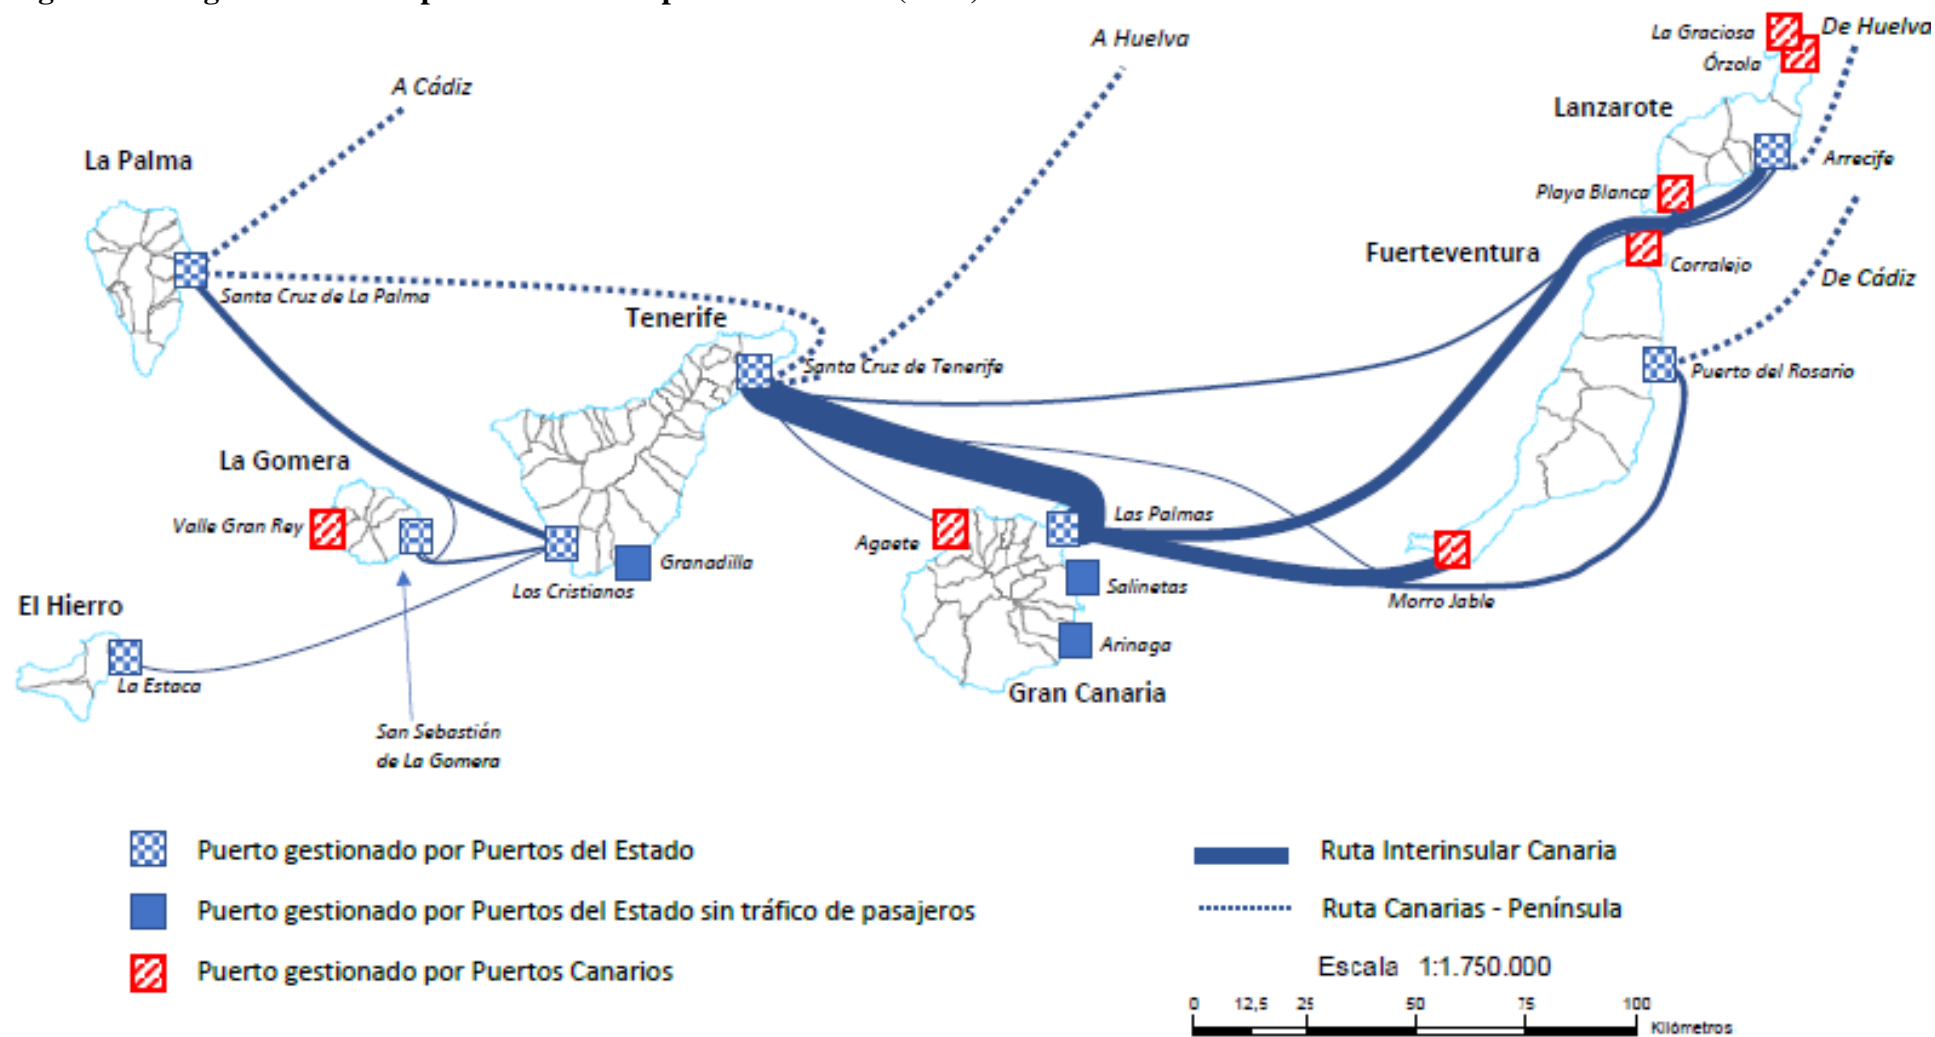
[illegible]

A Cádiz

A Huelva

La Graciosa

Órzola

De Huelva

Lanzarote

Arrecife

Playa Blanca

La Palma

Fuerteventura

Corralejo

De Cádiz

Santa Cruz de La Palma

Tenerife

Santa Cruz de Tenerife

Puerto del Rosario

La Gomera

Las Palmas

Valle Gran Rey

Agaete

Los Cristianos

Granadilla

Salinetas

Morro Jable

El Hierro

Arinaga

La Estaca

Gran Canaria

San Sebastián de La Gomera

Puerto gestionado por Puertos del Estado

Puerto gestionado por Puertos del Estado sin tráfico de pasajeros

Puerto gestionado por Puertos Canarios

Ruta Interinsular Canaria

Ruta Canarias - Península

Escala 1:1.750.000

0 12,5 25 50 75 100 Kilómetros